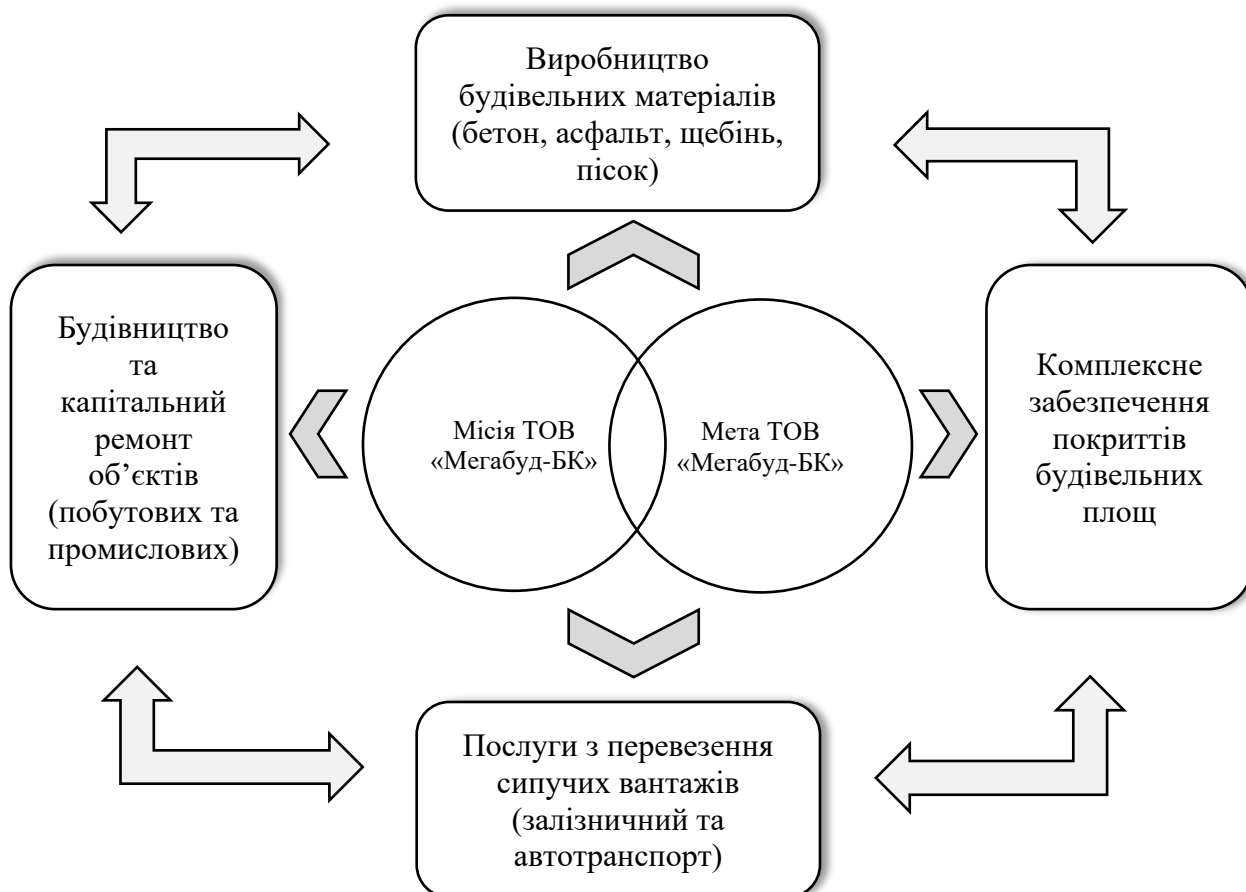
Виробництво будівельних матеріалів (бетон, асфальт, щебінь, пісок)

Будівництво та капітальний ремонт об'єктів (побутових та промислових)

Місія ТОВ «Мегабуд-БК»

Мета ТОВ «Мегабуд-БК»

Комплексне забезпечення покриттів будівельних площ

Послуги з перевезення сипучих вантажів (залізничний та автотранспорт)